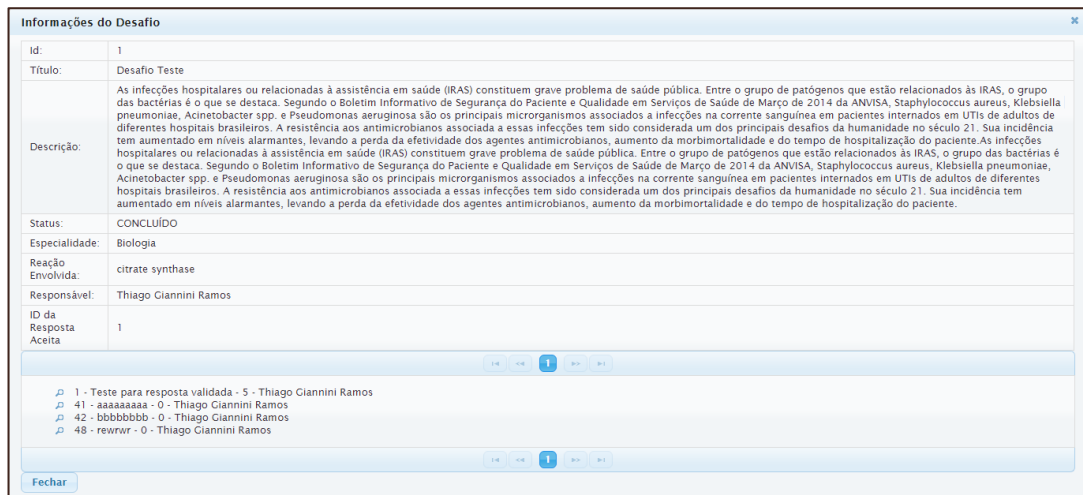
Informações do Desafio

| | |
|---|---|
| Id: | 1 |
| Título: | Desafio Teste |
| Descrição: | As infecções hospitalares ou relacionadas à assistência em saúde (IRAS) constituem grave problema de saúde pública. Entre o grupo de patógenos que estão relacionados às IRAS, o grupo das bactérias é o que se destaca. Segundo o Boletim Informativo de Segurança do Paciente e Qualidade em Serviços de Saúde de Março de 2014 da ANVISA, Staphylococcus aureus, Klebsiella pneumoniae, Acinetobacter spp. e Pseudomonas aeruginosa são os principais microrganismos associados a infecções na corrente sanguínea em pacientes internados em UTIs de adultos de diferentes hospitais brasileiros. A resistência aos antimicrobianos associada a essas infecções tem sido considerada um dos principais desafios da humanidade no século 21. Sua incidência tem aumentado em níveis alarmantes, levando a perda da efetividade dos agentes antimicrobianos, aumento da morbimortalidade e do tempo de hospitalização do paciente.As infecções hospitalares ou relacionadas à assistência em saúde (IRAS) constituem grave problema de saúde pública. Entre o grupo de patógenos que estão relacionados às IRAS, o grupo das bactérias é o que se destaca. Segundo o Boletim Informativo de Segurança do Paciente e Qualidade em Serviços de Saúde de Março de 2014 da ANVISA, Staphylococcus aureus, Klebsiella pneumoniae, Acinetobacter spp. e Pseudomonas aeruginosa são os principais microrganismos associados a infecções na corrente sanguínea em pacientes internados em UTIs de adultos de diferentes hospitais brasileiros. A resistência aos antimicrobianos associada a essas infecções tem sido considerada um dos principais desafios da humanidade no século 21. Sua incidência tem aumentado em níveis alarmantes, levando a perda da efetividade dos agentes antimicrobianos, aumento da morbimortalidade e do tempo de hospitalização do paciente. |
| Status: | CONCLUÍDO |
| Especialidade: | Biologia |
| Reação Envolvida: | citrate synthase |
| Responsável: | Thiago Giannini Ramos |
| ID da Resposta Aceita | 1 |

1

1 - Teste para resposta validada - 5 - Thiago Giannini Ramos
41 - aaaaaaaaa - 0 - Thiago Giannini Ramos
42 - bbbbbbbb - 0 - Thiago Giannini Ramos
48 - rewrwr - 0 - Thiago Giannini Ramos

1

Fechar